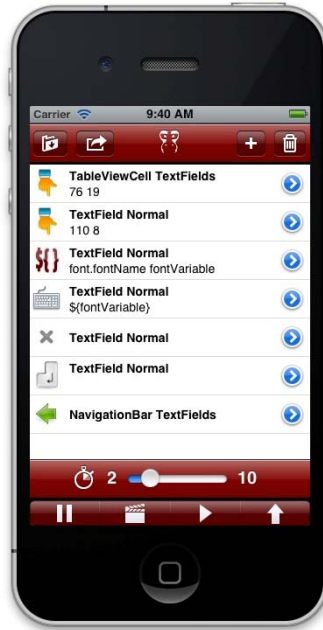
Carrier 9:40 AM

TableViewCell TextFields
76 19

TextField Normal
110 8

${}
TextField Normal
font.fontName fontVariable

TextField Normal
${fontVariable}

TextField Normal

TextField Normal

NavigationBar TextFields

2 10